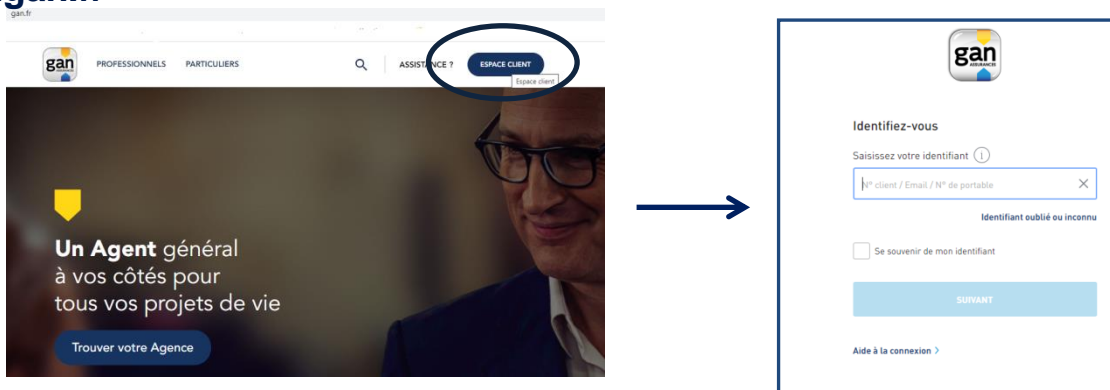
gan.fr

gan

PROFESSIONNELS PARTICULIERS

ASSISTANCE ? ESPACE CLIENT

Espace client

Un Agent général à vos côtés pour tous vos projets de vie

Trouver votre Agence

gan ASSURANCES

Identifiez-vous

Saisissez votre identifiant

N° client / Email / N° de portable

Identifiant oublié ou inconnu

Se souvenir de mon identifiant

SUIVANT

Aide à la connexion >